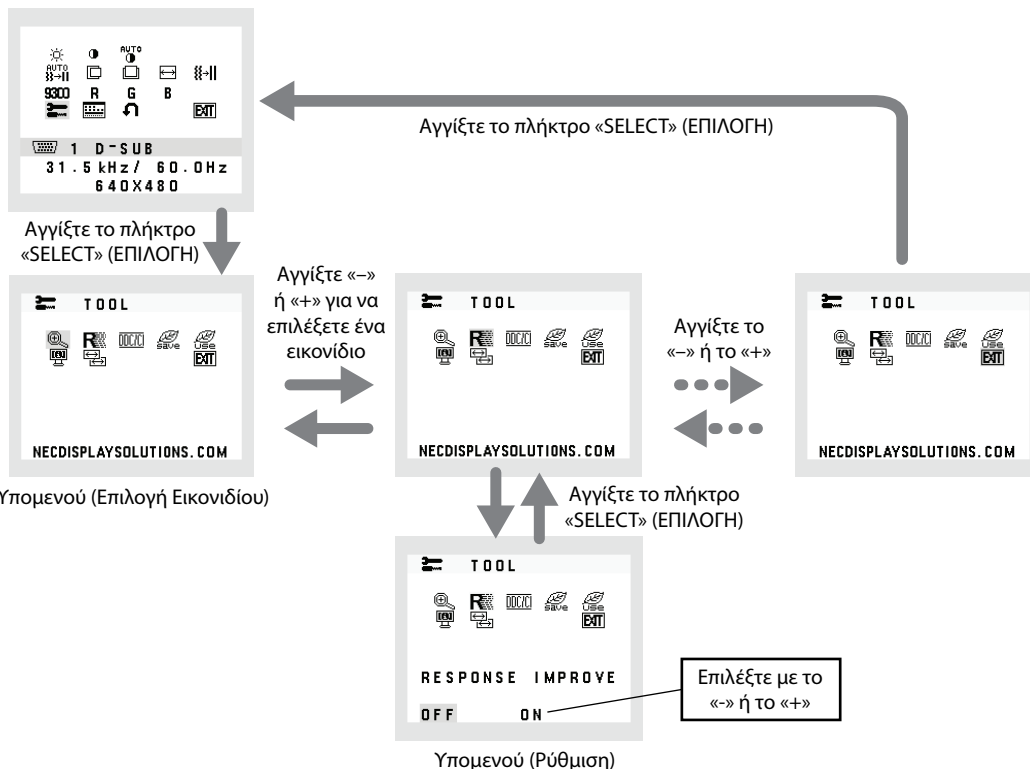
AUTO
AUTO
9300 R G B
EXIT
1 D-SUB
31.5kHz/ 60.0Hz
640X480

Αγγίξτε το πλήκτρο «SELECT» (ΕΠΙΛΟΓΗ)

Αγγίξτε το πλήκτρο «SELECT» (ΕΠΙΛΟΓΗ)

TOOL
DDC/CI
save
Use
EXIT
NECDISPLAYSOLUTIONS.COM

Υπομενού (Επιλογή Εικονιδίου)

Αγγίξτε «–» ή «+» για να επιλέξετε ένα εικονίδιο

TOOL
DDC/CI
save
Use
EXIT
NECDISPLAYSOLUTIONS.COM

Αγγίξτε το «–» ή το «+»

TOOL
DDC/CI
save
Use
EXIT
NECDISPLAYSOLUTIONS.COM

Αγγίξτε το πλήκτρο «SELECT» (ΕΠΙΛΟΓΗ)

TOOL
DDC/CI
save
Use
EXIT
RESPONSE IMPROVE
OFF ON

Επιλέξτε με το «-» ή το «+»

Υπομενού (Ρύθμιση)